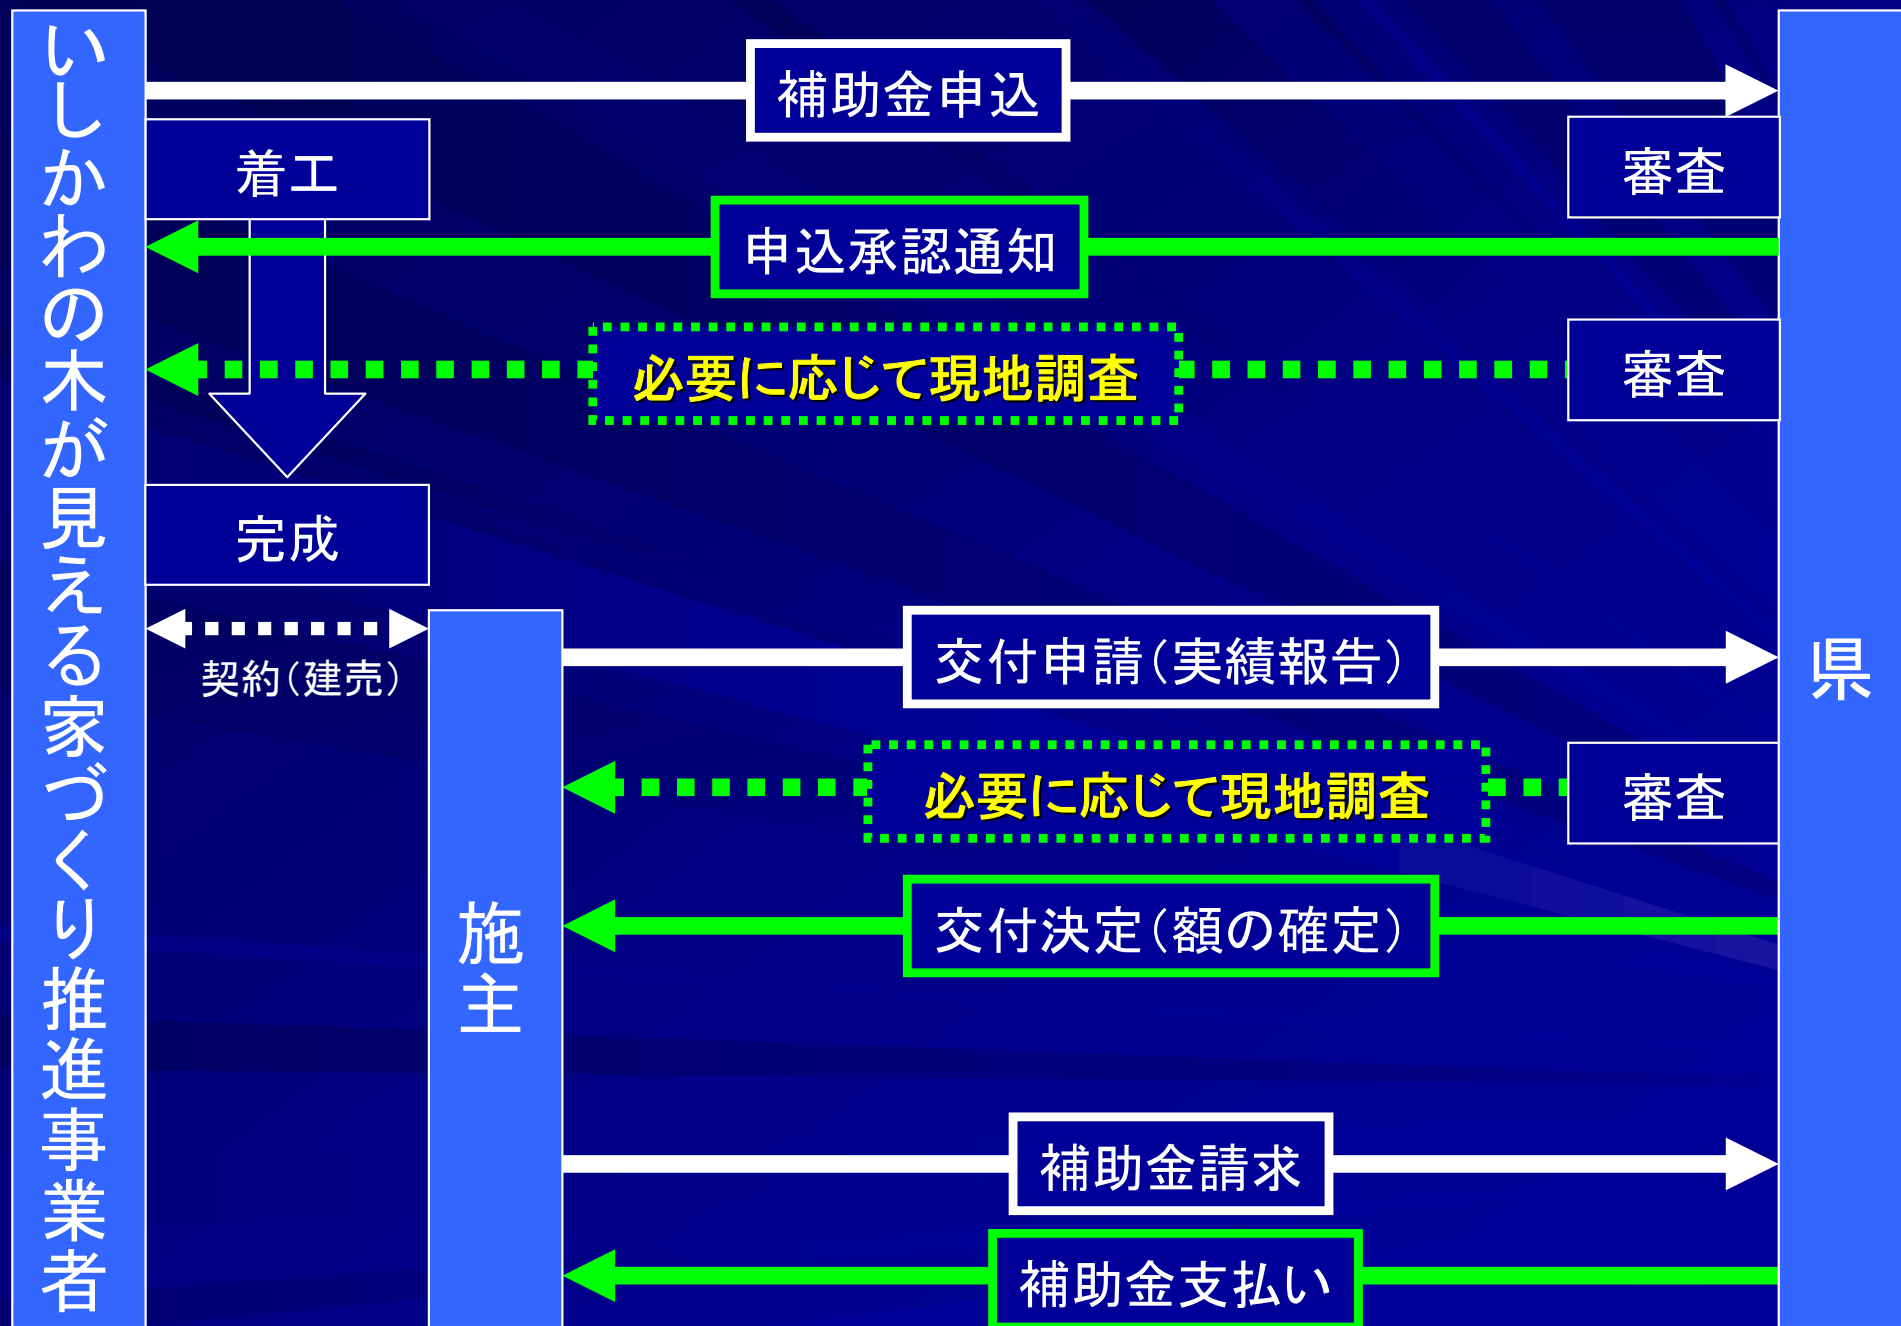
いしかわの木が見える家づくり推進事業者

補助金申込

着工

審査

申込承認通知

必要に応じて現地調査

審査

完成

契約(建売)

施主

交付申請(実績報告)

県

必要に応じて現地調査

審査

交付決定(額の確定)

補助金請求

補助金支払い